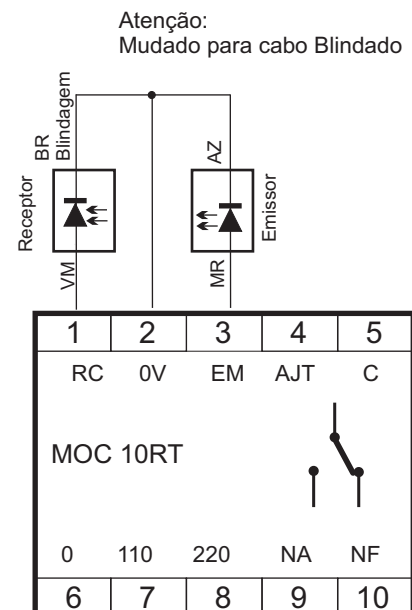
Atenção:
Mudado para cabo Blindado

Receptor

BR
Blindagem

VM

AZ

Emissor

MR

| 1 | 2 | 3 | 4 | 5 |
|---|---|---|---|---|

RC 0V EM AJT C

MOC 10RT

0 110 220 NA NF

| 6 | 7 | 8 | 9 | 10 |
|---|---|---|---|---|